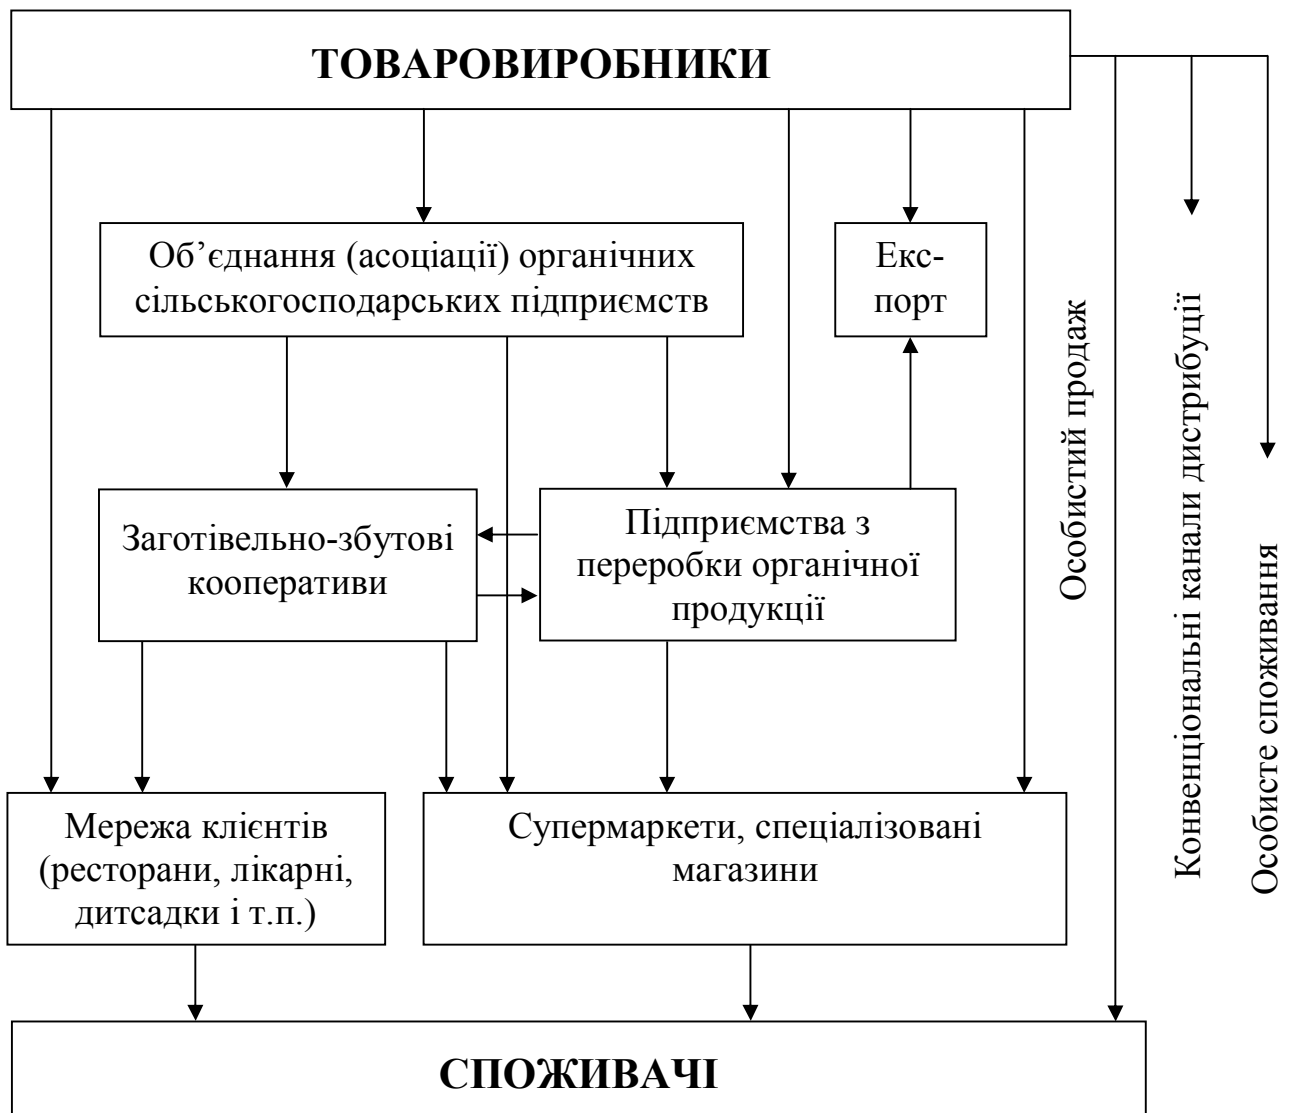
ТОВАРОВИРОБНИКИ

Об’єднання (асоціації) органічних сільськогосподарських підприємств

Екс-порт

Заготівельно-збутові кооперативи

Підприємства з переробки органічної продукції

Особистий продаж

Конвенціональні канали дистрибуції

Особисте споживання

Мережа клієнтів (ресторани, лікарні, дитсадки і т.п.)

Супермаркети, спеціалізовані магазини

СПОЖИВАЧІ